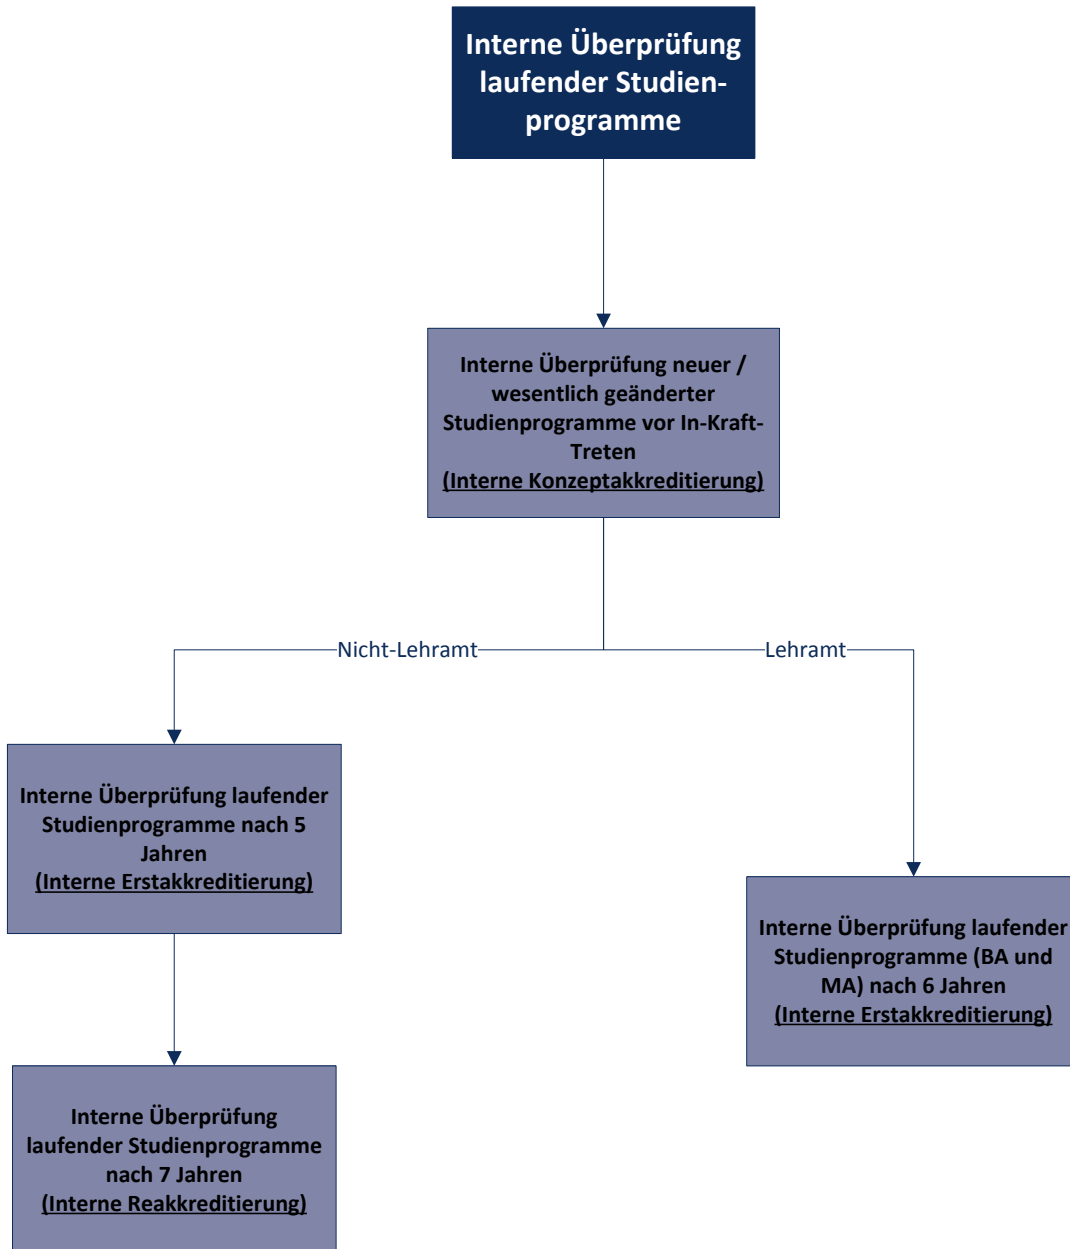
Interne Überprüfung laufender Studienprogramme

Interne Überprüfung neuer / wesentlich geänderter Studienprogramme vor In-Kraft-Treten
(Interne Konzeptakkreditierung)

Nicht-Lehramt

Lehramt

Interne Überprüfung laufender Studienprogramme nach 5 Jahren
(Interne Erstakkreditierung)

Interne Überprüfung laufender Studienprogramme (BA und MA) nach 6 Jahren
(Interne Erstakkreditierung)

Interne Überprüfung laufender Studienprogramme nach 7 Jahren
(Interne Reakkreditierung)